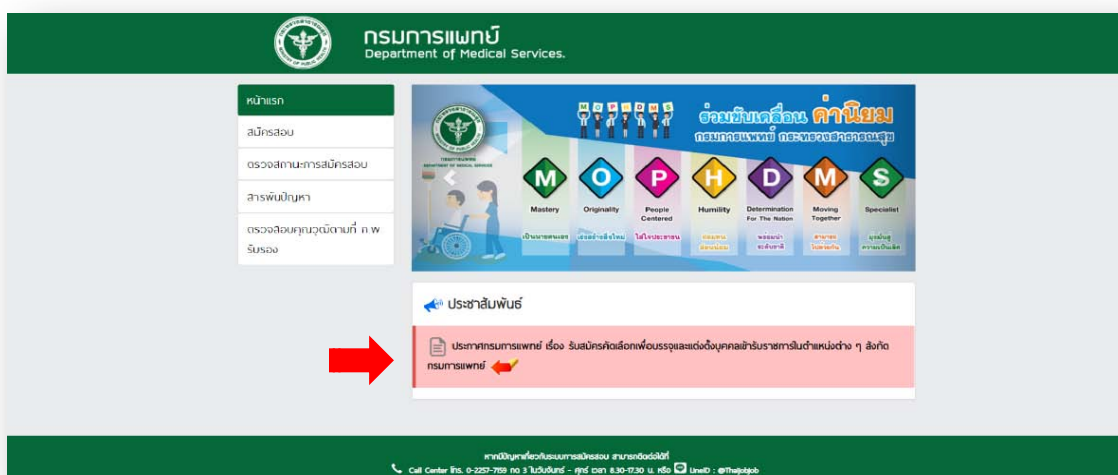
กรมการแพทย์
Department of Medical Services.

หน้าแรก
สมัครสอบ
ตรวจสถานะการสมัครสอบ
สารพันปัญหา
ตรวจสอบคุณวุฒิตามที่ ก.พ. รับรอง

M O P H D M S
ร่วมขับเคลื่อน ค่านิยม
กรมการแพทย์ กระทรวงสาธารณสุข

M Mastery
O Originality
P People Centered
H Humility
D Determination For The Nation
M Moving Together
S Specialist

เป็นนายตนเอง
เร่งสร้างสิ่งใหม่
ใส่ใจประชาชน
ถ่อมตน อ่อนน้อม
พลอยนำ ระดับชาติ
สามารถ ไปด้วยกัน
มุ่งเน้นสู่ ความเป็นเลิศ

ประชาสัมพันธ์

ประกาศกรมการแพทย์ เรื่อง รับสมัครคัดเลือกเพื่อบรรจุและแต่งตั้งบุคคลเข้ารับราชการในตำแหน่งต่าง ๆ สังกัดกรมการแพทย์

หากมีปัญหาเกี่ยวกับระบบการสมัครสอบ สามารถติดต่อได้ที่
Call Center โทร. 0-2257-7159 กด 3 ในวันจันทร์ - ศุกร์ เวลา 8.30-17.30 น. หรือ LineID : @Thaijobjob